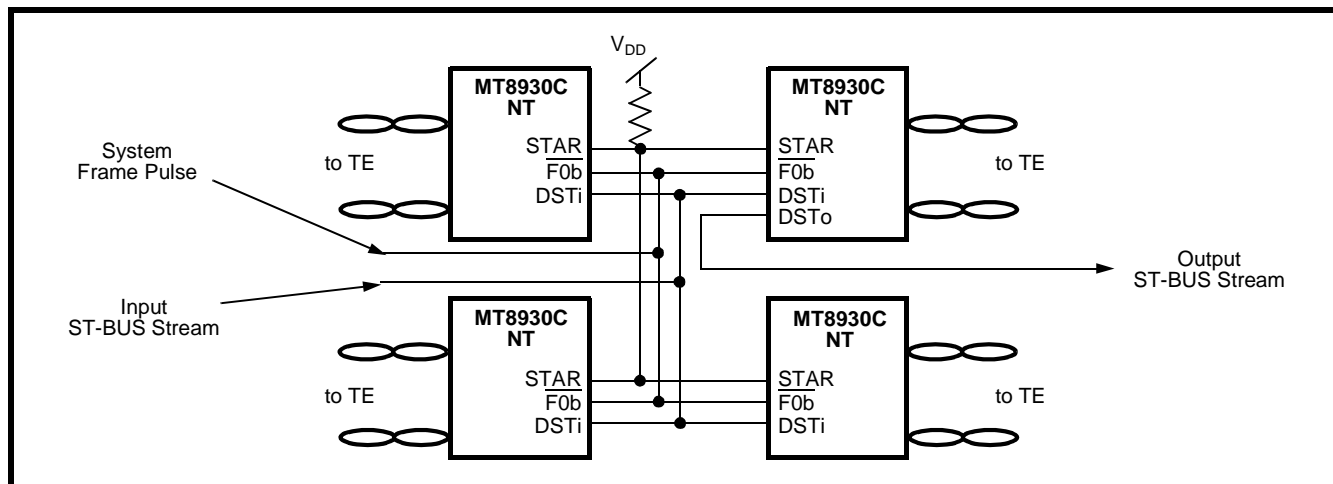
$V_{DD}$

MT8930C NT
STAR
$\overline{F0b}$
DSTi

to TE

MT8930C NT
STAR
$\overline{F0b}$
DSTi
DSTo

to TE

System Frame Pulse

Output ST-BUS Stream

Input ST-BUS Stream

MT8930C NT
STAR
$\overline{F0b}$
DSTi

to TE

MT8930C NT
STAR
$\overline{F0b}$
DSTi

to TE